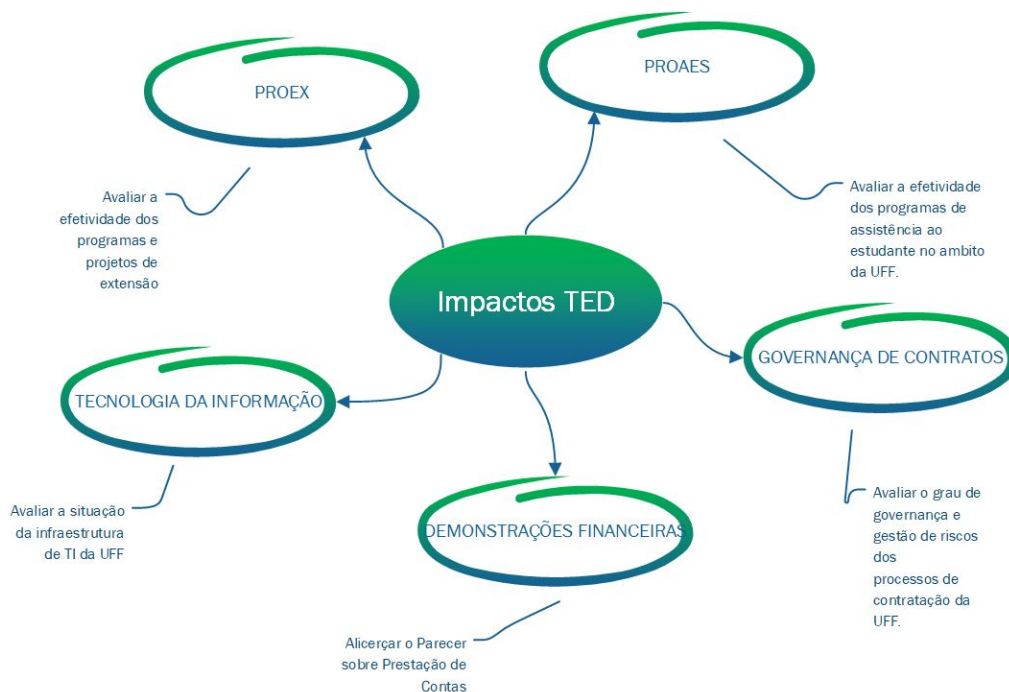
PROEX

PROAES

Avaliar a efetividade dos programas e projetos de extensão

Avaliar a efetividade dos programas de assistência ao estudante no ambito da UFF.

Impactos TED

GOVERNANÇA DE CONTRATOS

TECNOLOGIA DA INFORMAÇÃO

Avaliar a situação da infraestrutura de TI da UFF

DEMONSTRAÇÕES FINANCEIRAS

Avaliar o grau de governança e gestão de riscos dos processos de contratação da UFF.

Alicerçar o Parecer sobre Prestação de Contas